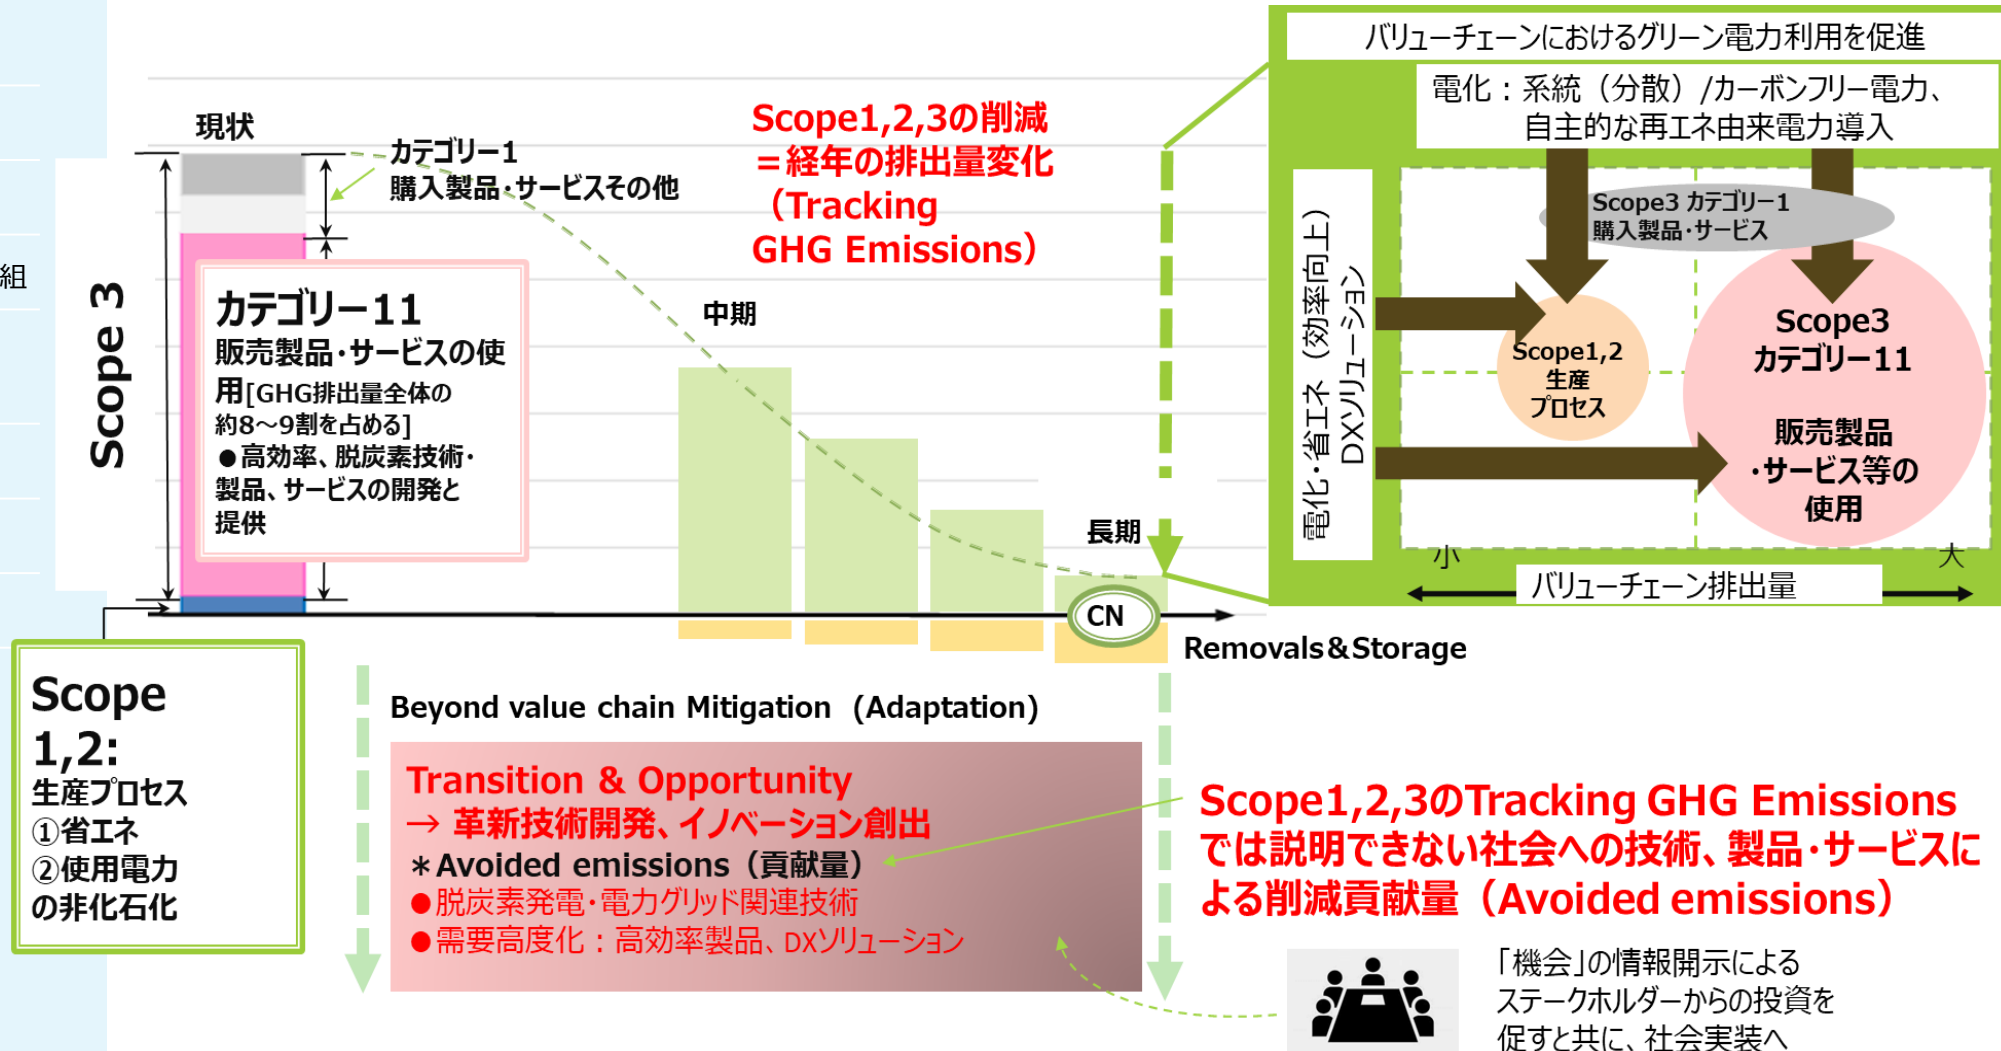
組

現状

カテゴリー1
購入製品・サービスその他

Scope 3

カテゴリー11
販売製品・サービスの使用[GHG排出量全体の約8～9割を占める]
●高効率、脱炭素技術・製品、サービスの開発と提供

Scope1,2,3の削減
＝経年の排出量変化
（Tracking GHG Emissions）

中期

長期

CN

Removals＆Storage

バリューチェーンにおけるグリーン電力利用を促進

電化：系統（分散）/カーボンフリー電力、自主的な再エネ由来電力導入

電化・省エネ（効率向上）DXソリューション

Scope3 カテゴリー1
購入製品・サービス

Scope1,2
生産
プロセス

Scope3
カテゴリー11

販売製品
・サービス等の
使用

小

大

バリューチェーン排出量

Scope 1,2:
生産プロセス
①省エネ
②使用電力の非化石化

Beyond value chain Mitigation（Adaptation）

Transition & Opportunity
→ 革新技術開発、イノベーション創出
＊Avoided emissions（貢献量）
●脱炭素発電・電力グリッド関連技術
●需要高度化：高効率製品、DXソリューション

Scope1,2,3のTracking GHG Emissionsでは説明できない社会への技術、製品・サービスによる削減貢献量（Avoided emissions）

「機会」の情報開示によるステークホルダーからの投資を促すと共に、社会実装へ